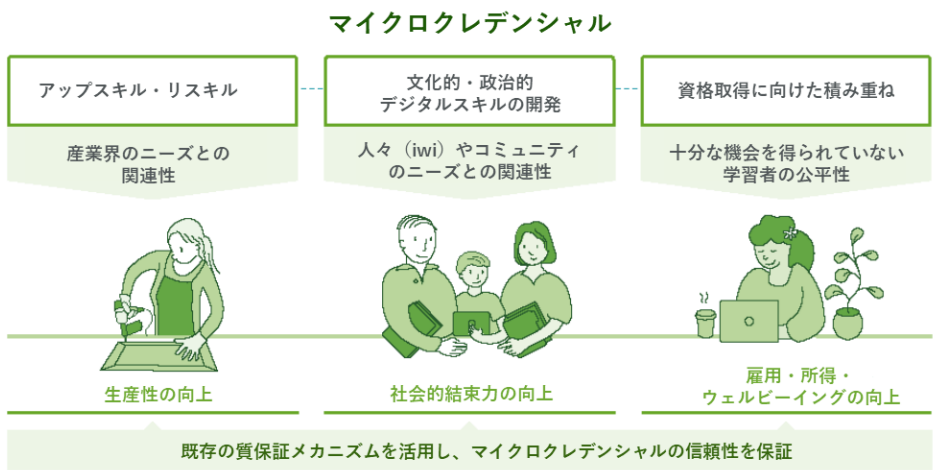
マイクロクレデンシャル

アップスキル・リスキル

産業界のニーズとの関連性

生産性の向上

文化的・政治的デジタルスキルの開発

人々（iwi）やコミュニティのニーズとの関連性

社会的結束力の向上

資格取得に向けた積み重ね

十分な機会を得られていない学習者の公平性

雇用・所得・ウェルビーイングの向上

既存の質保証メカニズムを活用し、マイクロクレデンシャルの信頼性を保証